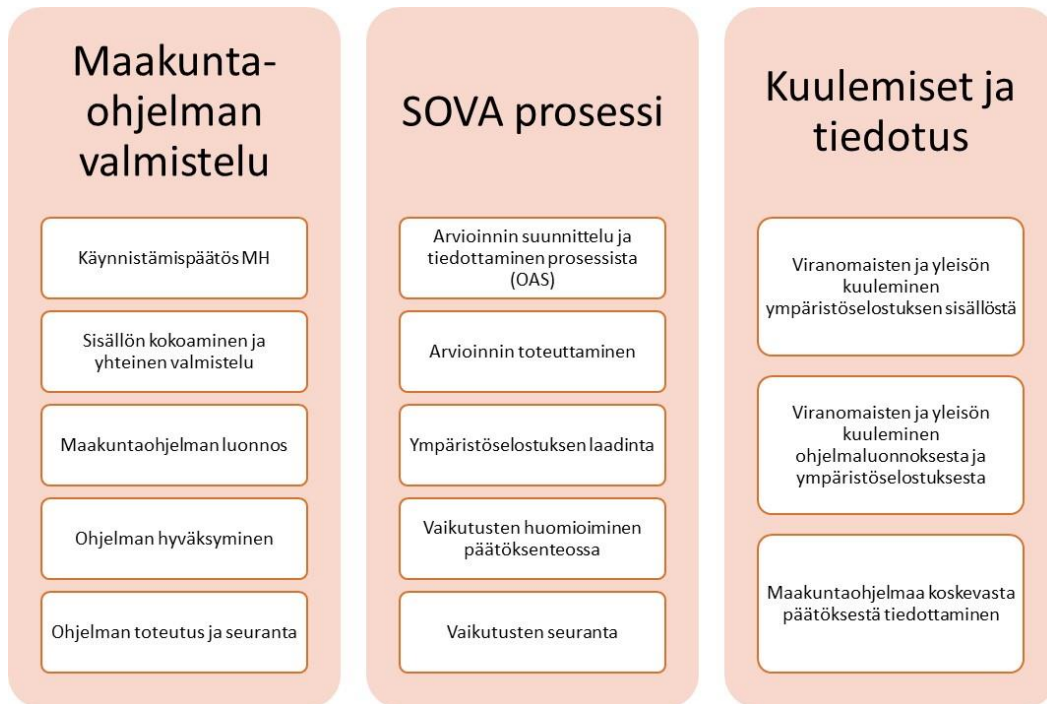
Maakunta-ohjelman valmistelu

Käynnistämispäätös MH

Sisällön kokoaminen ja yhteinen valmistelu

Maakuntaohjelman luonnos

Ohjelman hyväksyminen

Ohjelman toteutus ja seuranta

SOVA prosessi

Arvioinnin suunnittelu ja tiedottaminen prosessista (OAS)

Arvioinnin toteuttaminen

Ympäristöselostuksen laadinta

Vaikutusten huomioiminen päätöksenteossa

Vaikutusten seuranta

Kuulemiset ja tiedotus

Viranomaisten ja yleisön kuuleminen ympäristöselostuksen sisällöstä

Viranomaisten ja yleisön kuuleminen ohjelmaluonnoksesta ja ympäristöselostuksesta

Maakuntaohjelmaa koskevasta päätöksestä tiedottaminen